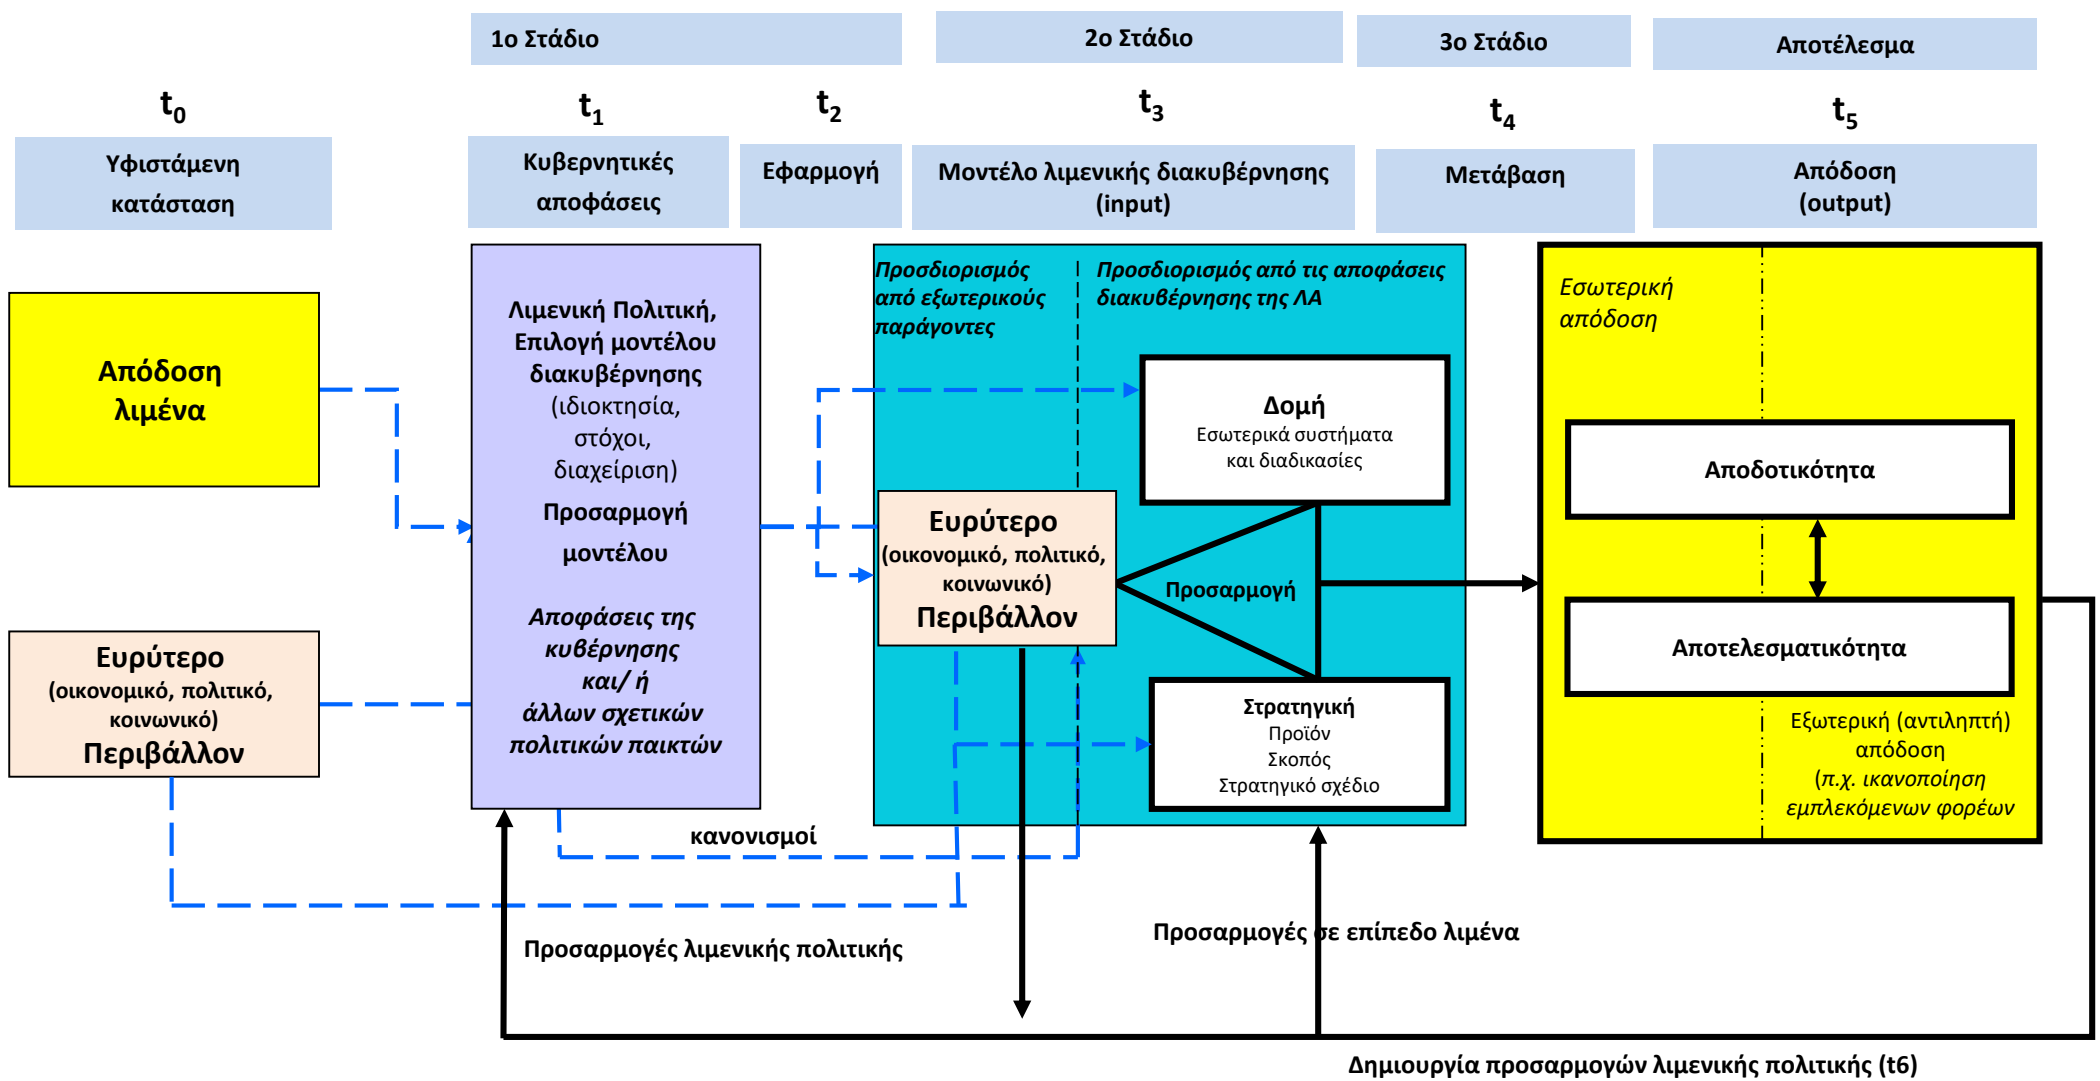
1ο Στάδιο

2ο Στάδιο

3ο Στάδιο

Αποτέλεσμα

$t_0$

Υφιστάμενη κατάσταση

$t_1$

Κυβερνητικές αποφάσεις

$t_2$

Εφαρμογή

$t_3$

Μοντέλο λιμενικής διακυβέρνησης (input)

$t_4$

Μετάβαση

$t_5$

Απόδοση (output)

Απόδοση λιμένα

Ευρύτερο (οικονομικό, πολιτικό, κοινωνικό) Περιβάλλον

Λιμενική Πολιτική, Επιλογή μοντέλου διακυβέρνησης (ιδιοκτησία, στόχοι, διαχείριση)

Προσαρμογή μοντέλου

Αποφάσεις της κυβέρνησης και/ ή άλλων σχετικών πολιτικών παικτών

Προσδιορισμός από εξωτερικούς παράγοντες

Προσδιορισμός από τις αποφάσεις διακυβέρνησης της ΛΑ

Δομή
Εσωτερικά συστήματα και διαδικασίες

Ευρύτερο (οικονομικό, πολιτικό, κοινωνικό) Περιβάλλον

Προσαρμογή

Στρατηγική
Προϊόν
Σκοπός
Στρατηγικό σχέδιο

Εσωτερική απόδοση

Αποδοτικότητα

Αποτελεσματικότητα

Εξωτερική (αντιληπτή) απόδοση (π.χ. ικανοποίηση εμπλεκόμενων φορέων

κανονισμοί

Προσαρμογές λιμενικής πολιτικής

Προσαρμογές σε επίπεδο λιμένα

Δημιουργία προσαρμογών λιμενικής πολιτικής (t6)